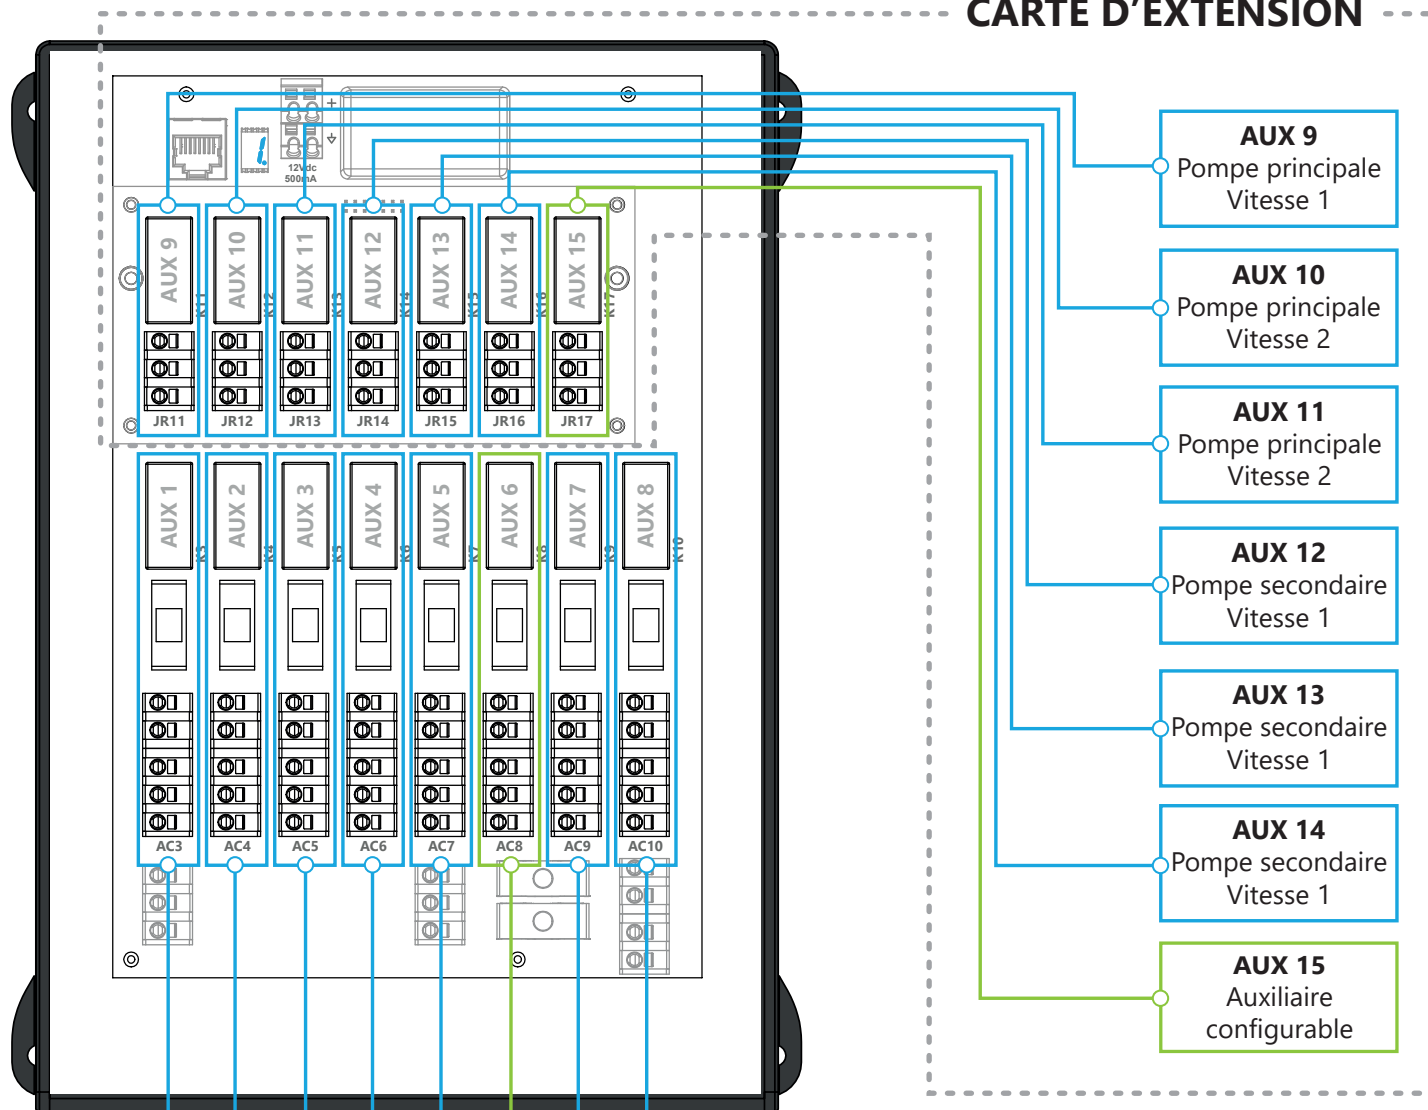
CARTE D'EXTENSION

12Vdc 500mA

AUX 9 K11
AUX 10 K12
AUX 11 K13
AUX 12 K14
AUX 13 K15
AUX 14 K16
AUX 15 K17

JR11 JR12 JR13 JR14 JR15 JR16 JR17

AUX 1 K3
AUX 2 K4
AUX 3 K5
AUX 4 K6
AUX 5 K7
AUX 6 K8
AUX 7 K9
AUX 8 K10

AC3 AC4 AC5 AC6 AC7 AC8 AC9 AC10

AUX 9
Pompe principale
Vitesse 1

AUX 10
Pompe principale
Vitesse 2

AUX 11
Pompe principale
Vitesse 2

AUX 12
Pompe secondaire
Vitesse 1

AUX 13
Pompe secondaire
Vitesse 1

AUX 14
Pompe secondaire
Vitesse 1

AUX 15
Auxiliaire
configurable